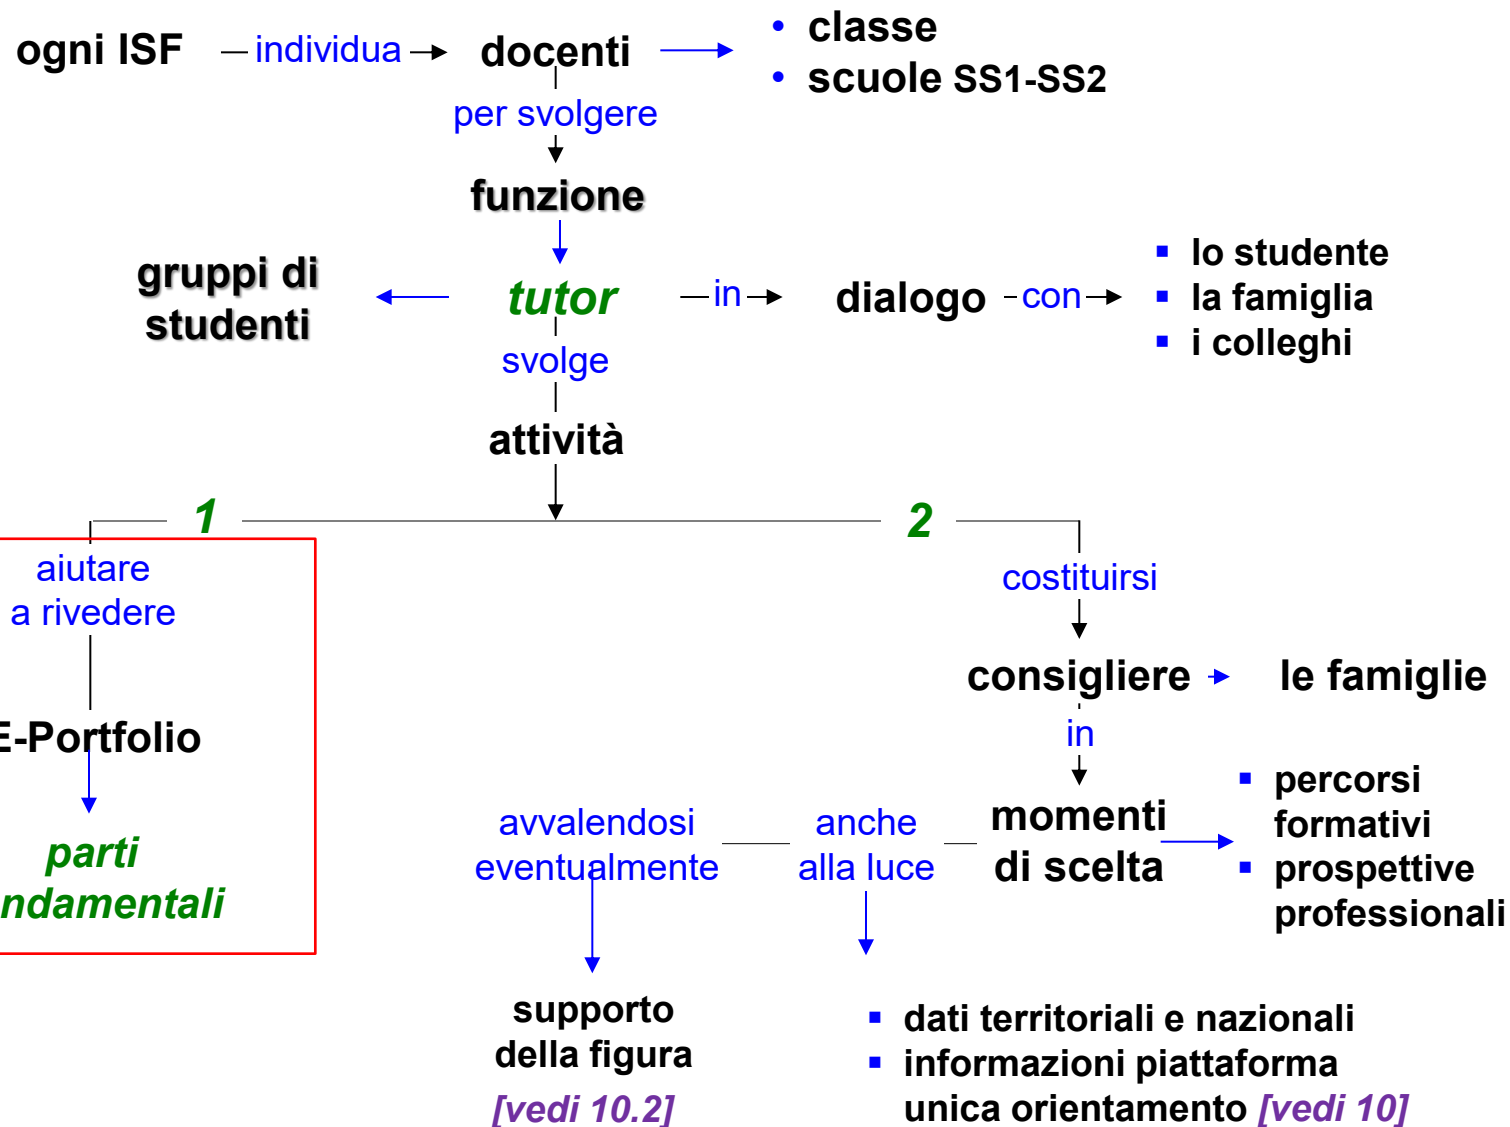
ogni ISF — individua → docenti → • classe • scuole SS1-SS2

per svolgere

funzione

gruppi di studenti ← tutor — in → dialogo — con → ▪ lo studente ▪ la famiglia ▪ i colleghi

svolge

attività

1

aiutare a rivedere

E-Portfolio

parti ndamentali

2

costituirsi

consigliere → le famiglie

in

momenti di scelta → ▪ percorsi formativi ▪ prospettive professionali

avvalendosi eventualmente

anche alla luce

supporto della figura [vedi 10.2]

▪ dati territoriali e nazionali
▪ informazioni piattaforma unica orientamento [vedi 10]